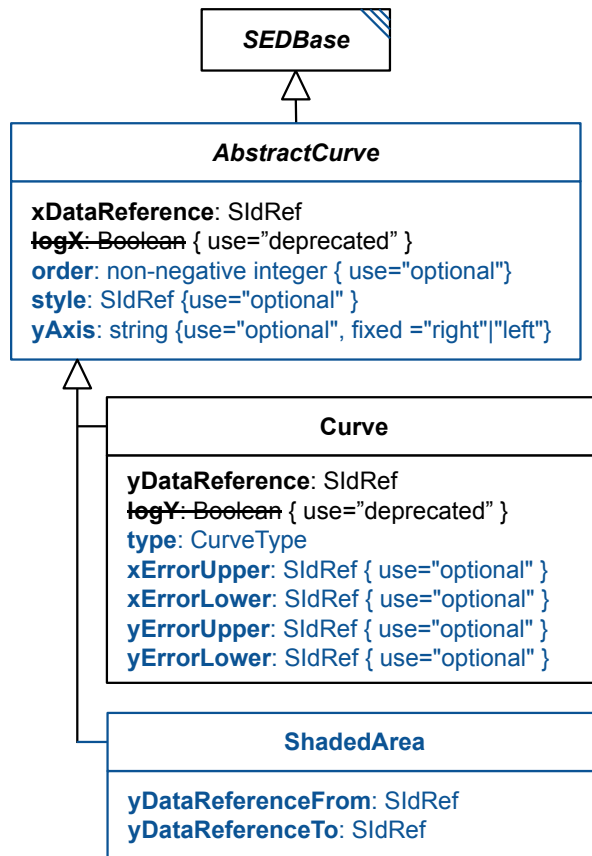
SEDBase

AbstractCurve

xDataReference: SIdRef
logX: Boolean { use="deprecated" }
order: non-negative integer { use="optional"}
style: SIdRef {use="optional" }
yAxis: string {use="optional", fixed ="right"|"left"}

Curve

yDataReference: SIdRef
logY: Boolean { use="deprecated" }
type: CurveType
xErrorUpper: SIdRef { use="optional" }
xErrorLower: SIdRef { use="optional" }
yErrorUpper: SIdRef { use="optional" }
yErrorLower: SIdRef { use="optional" }

ShadedArea

yDataReferenceFrom: SIdRef
yDataReferenceTo: SIdRef